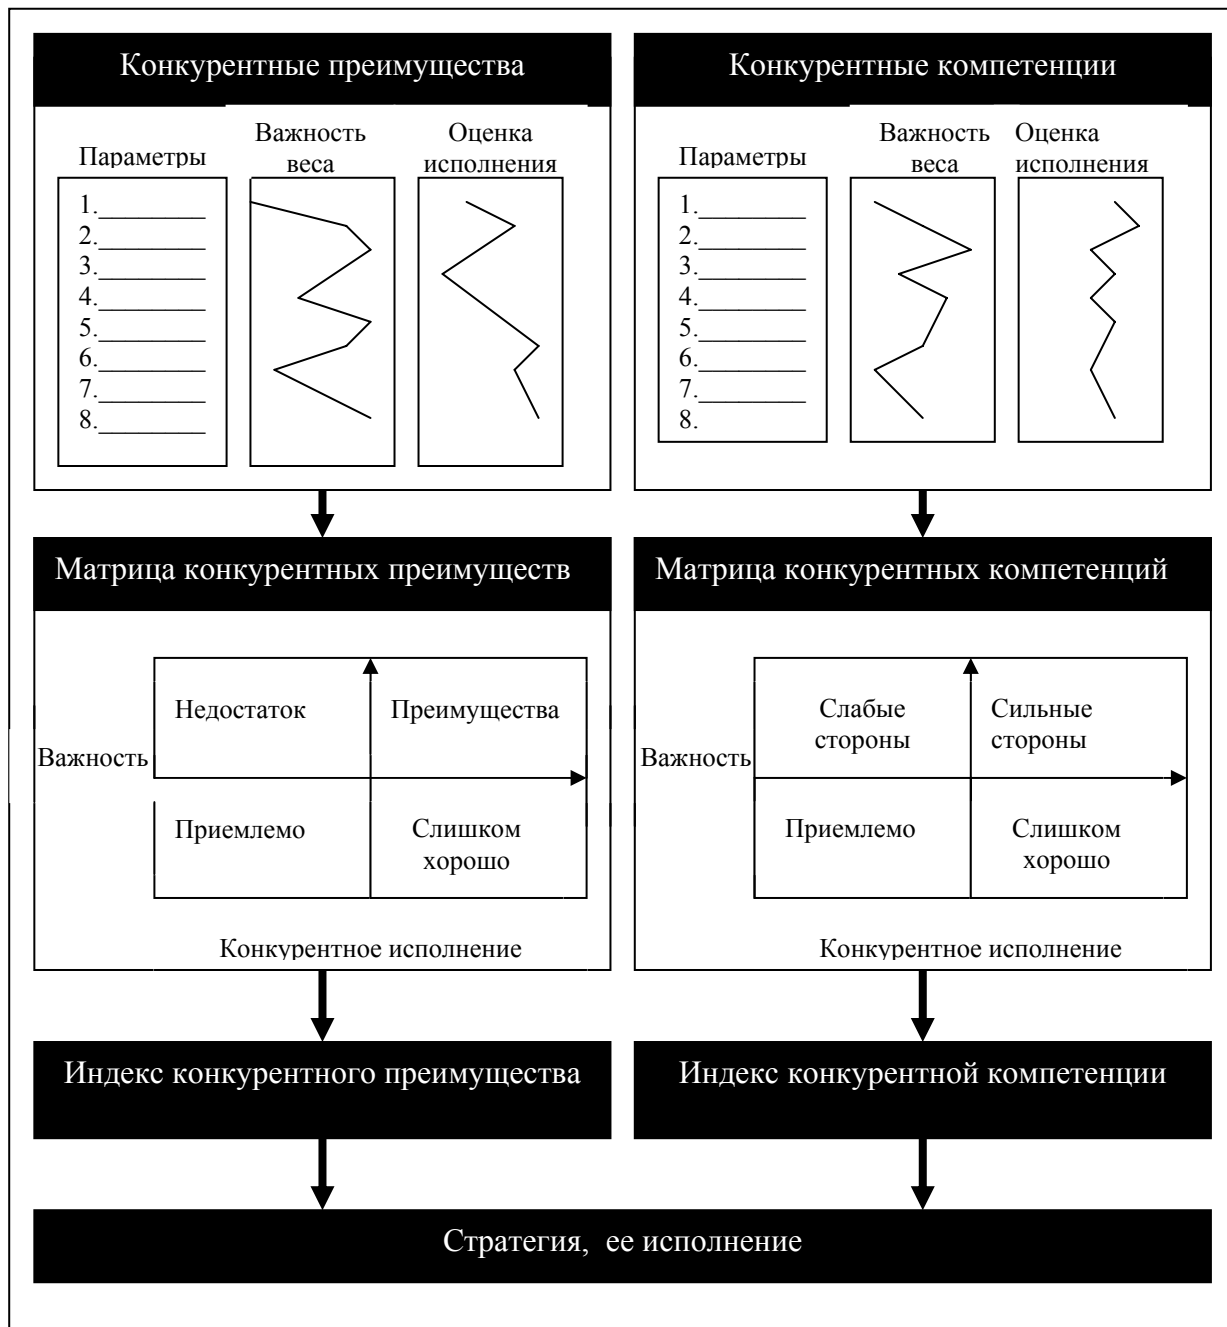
Конкурентные преимущества

Параметры

1.________
2.________
3.________
4.________
5.________
6.________
7.________
8.________

Важность веса

Оценка исполнения

Конкурентные компетенции

Параметры

1.________
2.________
3.________
4.________
5.________
6.________
7.________
8.

Важность веса

Оценка исполнения

Матрица конкурентных преимуществ

Недостаток

Преимущества

Важность

Приемлемо

Слишком хорошо

Конкурентное исполнение

Матрица конкурентных компетенций

Слабые стороны

Сильные стороны

Важность

Приемлемо

Слишком хорошо

Конкурентное исполнение

Индекс конкурентного преимущества

Индекс конкурентной компетенции

Стратегия, ее исполнение